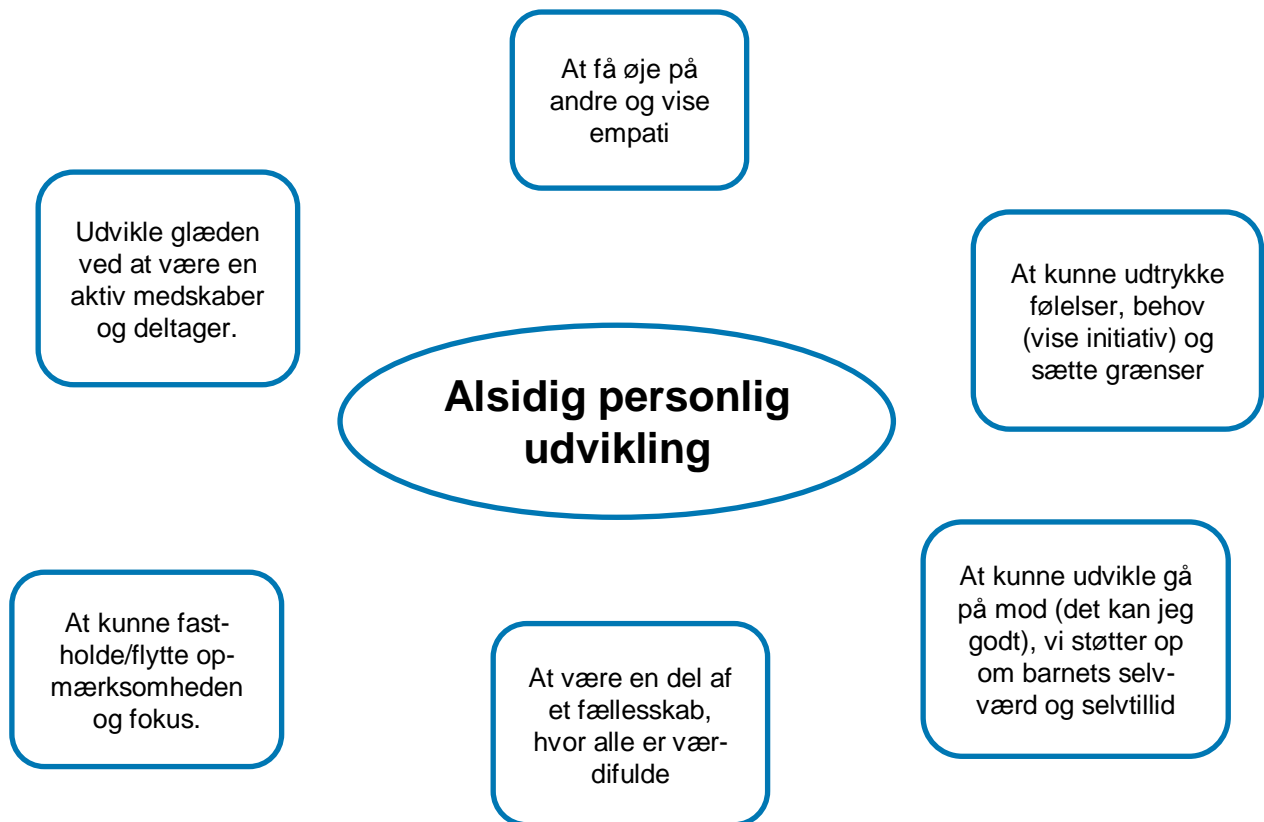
At få øje på andre og vise empati

Udvikle glæden ved at være en aktiv medskaber og deltager.

At kunne udtrykke følelser, behov (vise initiativ) og sætte grænser

Alsidig personlig udvikling

At kunne udvikle gå på mod (det kan jeg godt), vi støtter op om barnets selvværd og selvtillid

At kunne fastholde/flytte opmærksomheden og fokus.

At være en del af et fællesskab, hvor alle er værdifulde